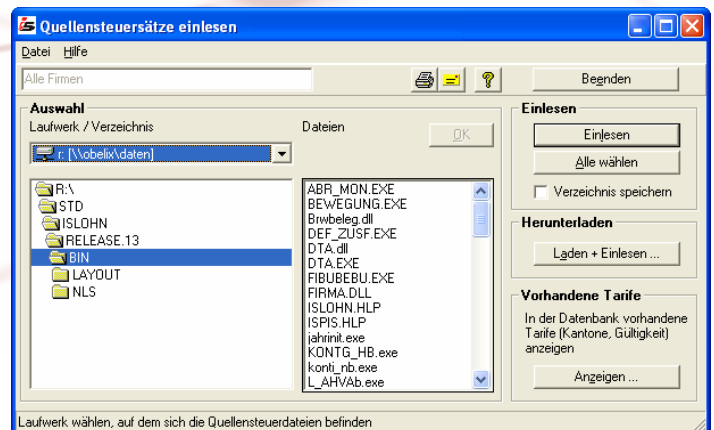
Quellensteuersätze einlesen

Datei Hilfe

Alle Firmen

Beenden

Auswahl

Laufwerk / Verzeichnis

Dateien

OK

r: [\\obelix\daten]

R:\
STD
ISLOHN
RELEASE.13
BIN
LAYOUT
NLS

ABR_MON.EXE
BEWEGUNG.EXE
Brwbeleg.dll
DEF_ZUSF.EXE
DTA.dll
DTA.EXE
FIBUBEBU.EXE
FIRMA.DLL
ISLOHN.HLP
ISPIS.HLP
jahrinit.exe
KONTG_HB.exe
konti_nb.exe
L_AHVAb.exe

Einlesen

Einlesen

Alle wählen

Verzeichnis speichern

Herunterladen

Laden + Einlesen ...

Vorhandene Tarife

In der Datenbank vorhandene Tarife (Kantone, Gültigkeit) anzeigen

Anzeigen ...

Laufwerk wählen, auf dem sich die Quellensteuerdateien befinden